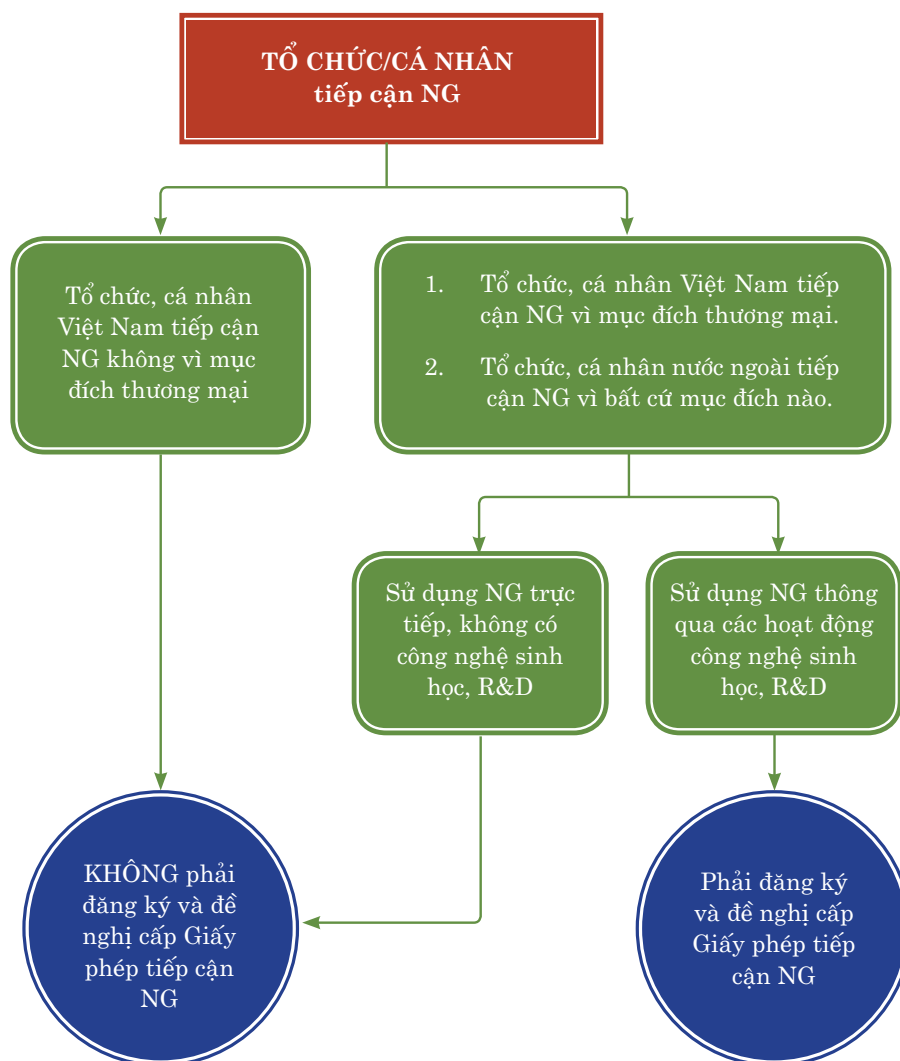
TỔ CHỨC/CÁ NHÂN
tiếp cận NG

Tổ chức, cá nhân Việt Nam tiếp cận NG không vì mục đích thương mại

1. Tổ chức, cá nhân Việt Nam tiếp cận NG vì mục đích thương mại.
2. Tổ chức, cá nhân nước ngoài tiếp cận NG vì bất cứ mục đích nào.

Sử dụng NG trực tiếp, không có công nghệ sinh học, R&D

Sử dụng NG thông qua các hoạt động công nghệ sinh học, R&D

KHÔNG phải đăng ký và đề nghị cấp Giấy phép tiếp cận NG

Phải đăng ký và đề nghị cấp Giấy phép tiếp cận NG